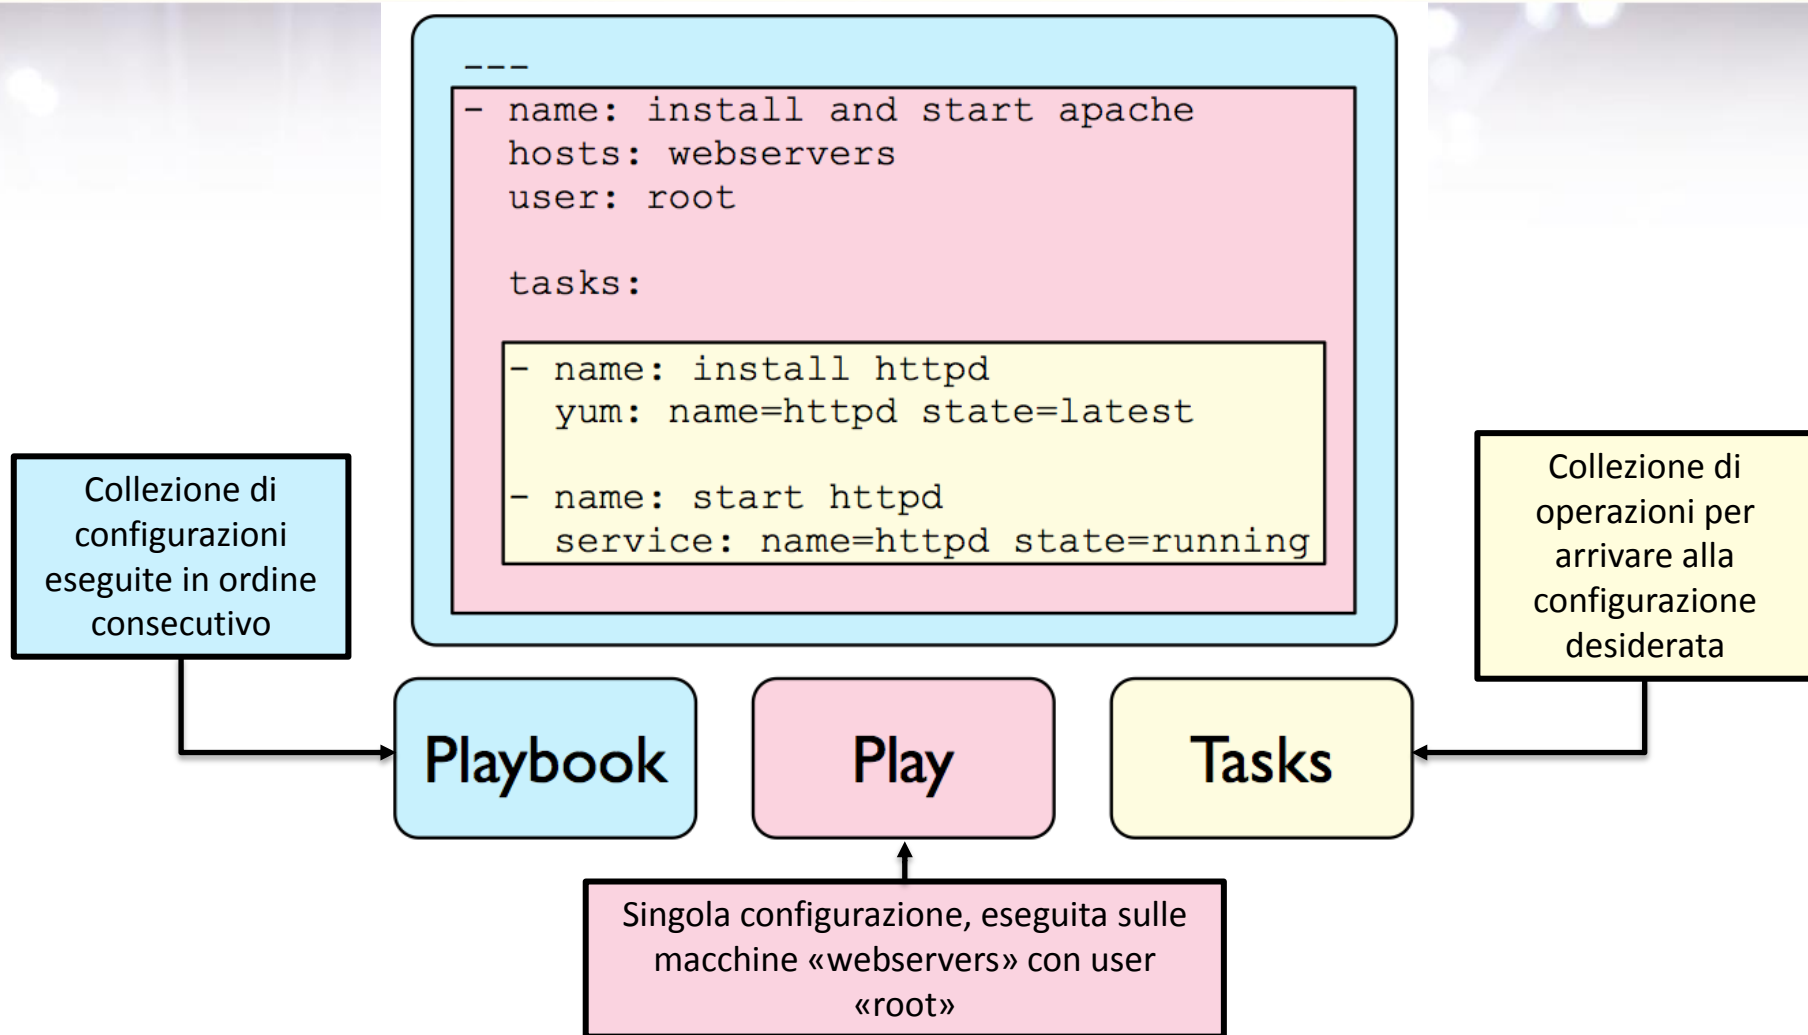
---
- name: install and start apache
  hosts: webservers
  user: root

  tasks:

  - name: install httpd
    yum: name=httpd state=latest

  - name: start httpd
    service: name=httpd state=running

Collezione di configurazioni eseguite in ordine consecutivo

Collezione di operazioni per arrivare alla configurazione desiderata

Playbook

Play

Tasks

Singola configurazione, eseguita sulle macchine «webservers» con user «root»